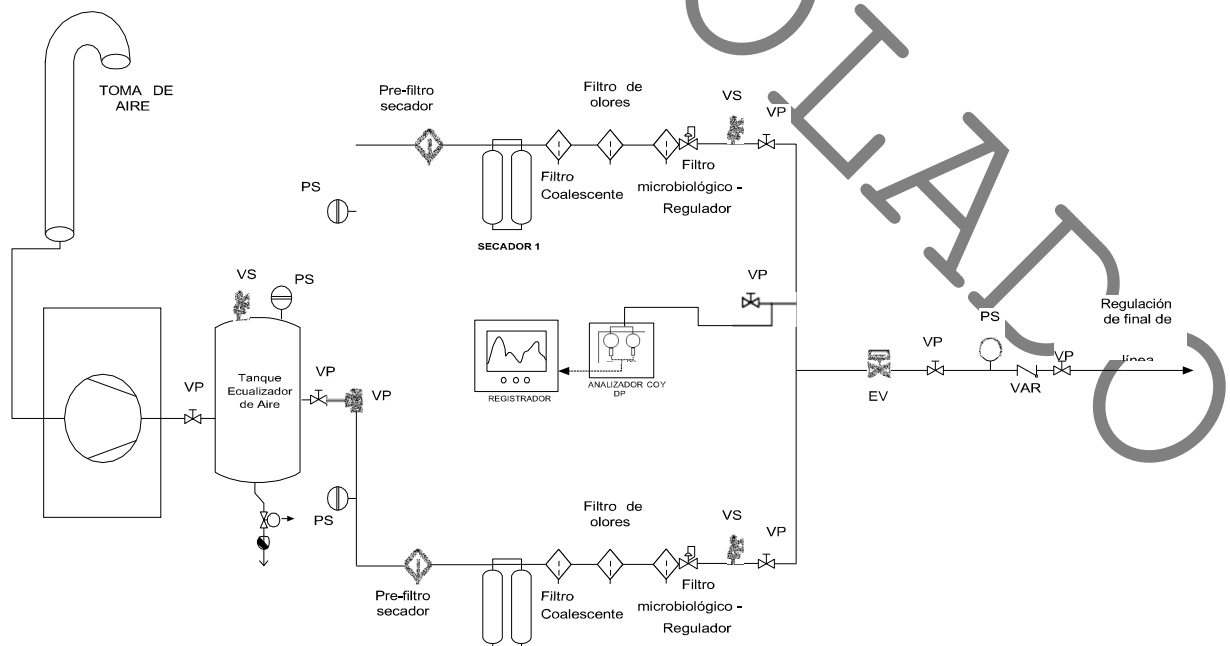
TOMA DE AIRE

Pre-filtro secador

Filtro de olores

VS

VP

PS

Filtro Coalescente

Filtro microbiológico - Regulador

SECADOR 1

VS

PS

VP

Regulación de final de línea

Tanque Ecualizador de Aire

VP

VP

VP

REGISTRADOR

ANALIZADOR COY DP

PS

EV

VP

VAR

VP

PS

Filtro de olores

VS

VP

Pre-filtro secador

Filtro Coalescente

Filtro microbiológico - Regulador